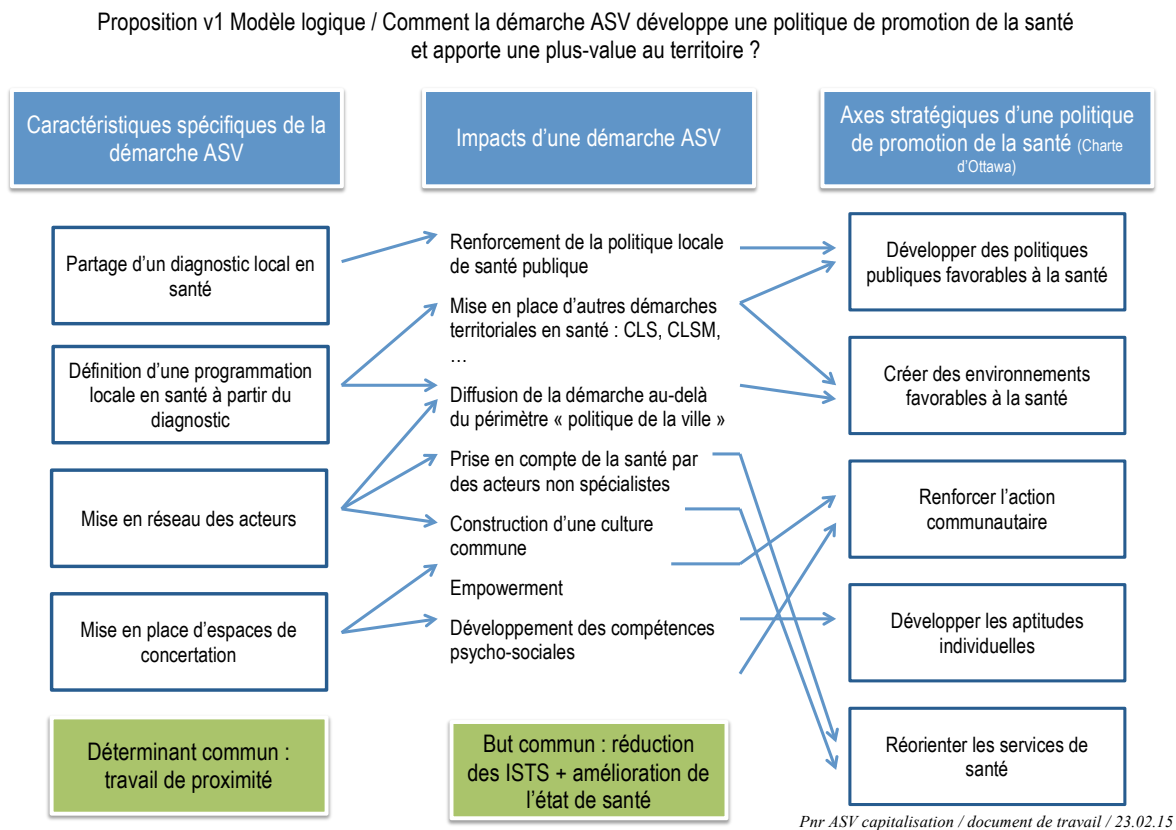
Proposition v1 Modèle logique / Comment la démarche ASV développe une politique de promotion de la santé et apporte une plus-value au territoire ?

Caractéristiques spécifiques de la démarche ASV

Impacts d'une démarche ASV

Axes stratégiques d'une politique de promotion de la santé (Charte d'Ottawa)

Partage d'un diagnostic local en santé

Définition d'une programmation locale en santé à partir du diagnostic

Mise en réseau des acteurs

Mise en place d'espaces de concertation

Renforcement de la politique locale de santé publique

Mise en place d'autres démarches territoriales en santé : CLS, CLSM, …

Diffusion de la démarche au-delà du périmètre « politique de la ville »

Prise en compte de la santé par des acteurs non spécialistes

Construction d'une culture commune

Empowerment

Développement des compétences psycho-sociales

Développer des politiques publiques favorables à la santé

Créer des environnements favorables à la santé

Renforcer l'action communautaire

Développer les aptitudes individuelles

Réorienter les services de santé

Déterminant commun : travail de proximité

But commun : réduction des ISTS + amélioration de l'état de santé

Pnr ASV capitalisation / document de travail / 23.02.15